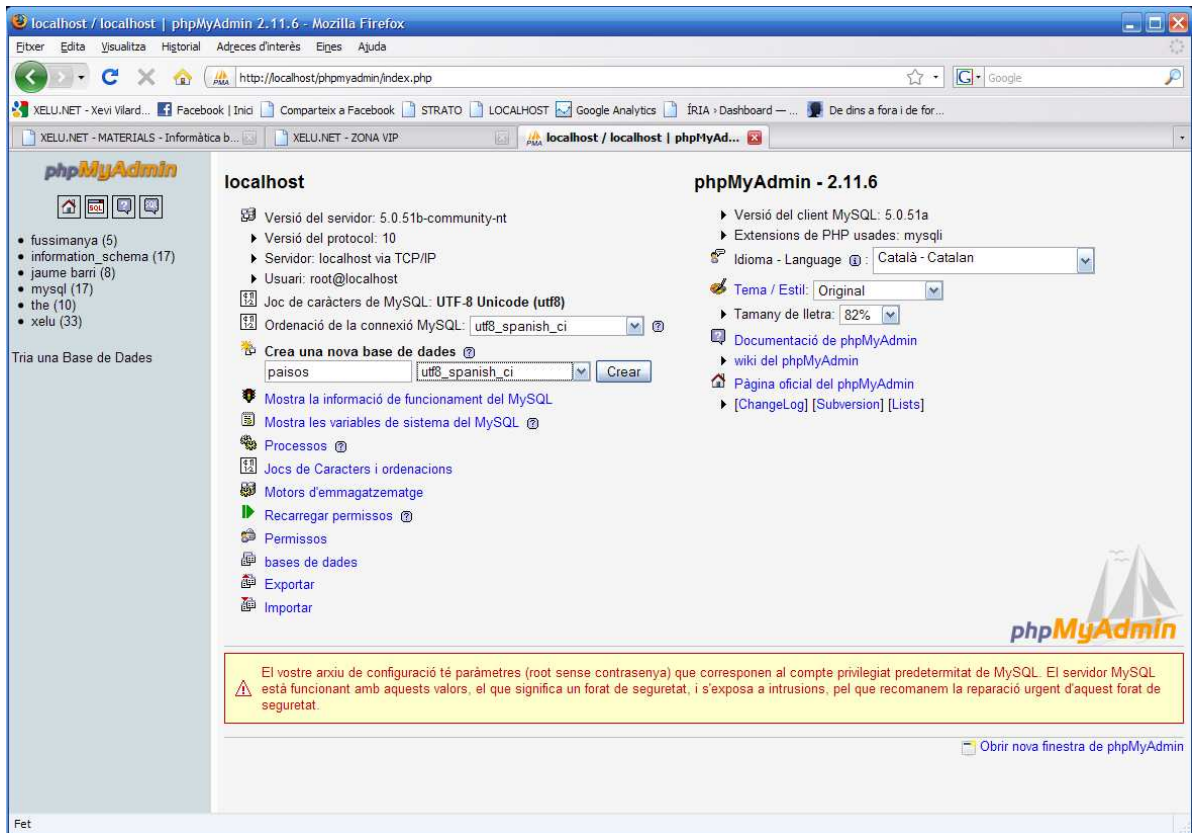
localhost / localhost | phpMyAdmin 2.11.6 - Mozilla Firefox

Fitxer Edita Visualitza Historial Adreces d'interès Eines Ajuda

http://localhost/phpmyadmin/index.php

Google

XELU.NET - Xevi Vilard... Facebook | Inici Comparteix a Facebook STRATO LOCALHOST Google Analytics ÍRIA › Dashboard — ... De dins a fora i de for...

XELU.NET - MATERIALS - Informàtica b... XELU.NET - ZONA VIP localhost / localhost | phpMyAd...

phpMyAdmin

SQL

• fussimanya (5)
• information_schema (17)
• jaume barri (8)
• mysql (17)
• the (10)
• xelu (33)

Tria una Base de Dades

localhost

Versió del servidor: 5.0.51b-community-nt
Versió del protocol: 10
Servidor: localhost via TCP/IP
Usuari: root@localhost
Joc de caràcters de MySQL: UTF-8 Unicode (utf8)
Ordenació de la connexió MySQL: utf8_spanish_ci
Crea una nova base de dades
paisos utf8_spanish_ci Crear
Mostra la informació de funcionament del MySQL
Mostra les variables de sistema del MySQL
Processos
Jocs de Caracters i ordenacions
Motors d'emmagatzematge
Recarregar permissos
Permissos
bases de dades
Exportar
Importar

phpMyAdmin - 2.11.6

Versió del client MySQL: 5.0.51a
Extensions de PHP usades: mysqli
Idioma - Language: Català - Catalan
Tema / Estil: Original
Tamany de lletra: 82%
Documentació de phpMyAdmin
wiki del phpMyAdmin
Pàgina oficial del phpMyAdmin
[ChangeLog] [Subversion] [Lists]

phpMyAdmin

El vostre arxiu de configuració té paràmetres (root sense contrasenya) que corresponen al compte privilegiat predeterminat de MySQL. El servidor MySQL està funcionant amb aquests valors, el que significa un forat de seguretat, i s'exposa a intrusions, pel que recomanem la reparació urgent d'aquest forat de seguretat.

Obrir nova finestra de phpMyAdmin

Fet